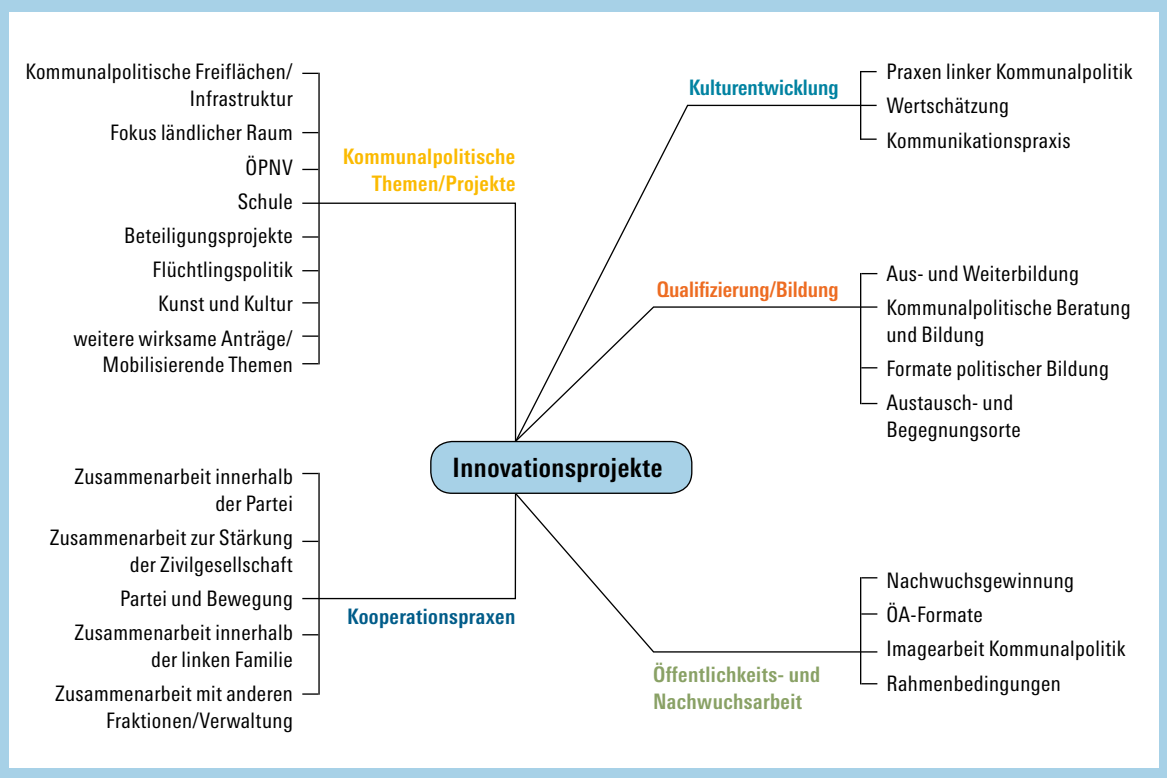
Kommunalpolitische Freiflächen/ Infrastruktur

Fokus ländlicher Raum

ÖPNV

Schule

Beteiligungsprojekte

Flüchtlingspolitik

Kunst und Kultur

weitere wirksame Anträge/ Mobilisierende Themen

Kommunalpolitische Themen/Projekte

Kulturentwicklung

Praxen linker Kommunalpolitik

Wertschätzung

Kommunikationspraxis

Qualifizierung/Bildung

Aus- und Weiterbildung

Kommunalpolitische Beratung und Bildung

Formate politischer Bildung

Austausch- und Begegnungsorte

Innovationsprojekte

Zusammenarbeit innerhalb der Partei

Zusammenarbeit zur Stärkung der Zivilgesellschaft

Partei und Bewegung

Zusammenarbeit innerhalb der linken Familie

Zusammenarbeit mit anderen Fraktionen/Verwaltung

Kooperationspraxen

Nachwuchsgewinnung

ÖA-Formate

Imagearbeit Kommunalpolitik

Rahmenbedingungen

Öffentlichkeits- und Nachwuchsarbeit